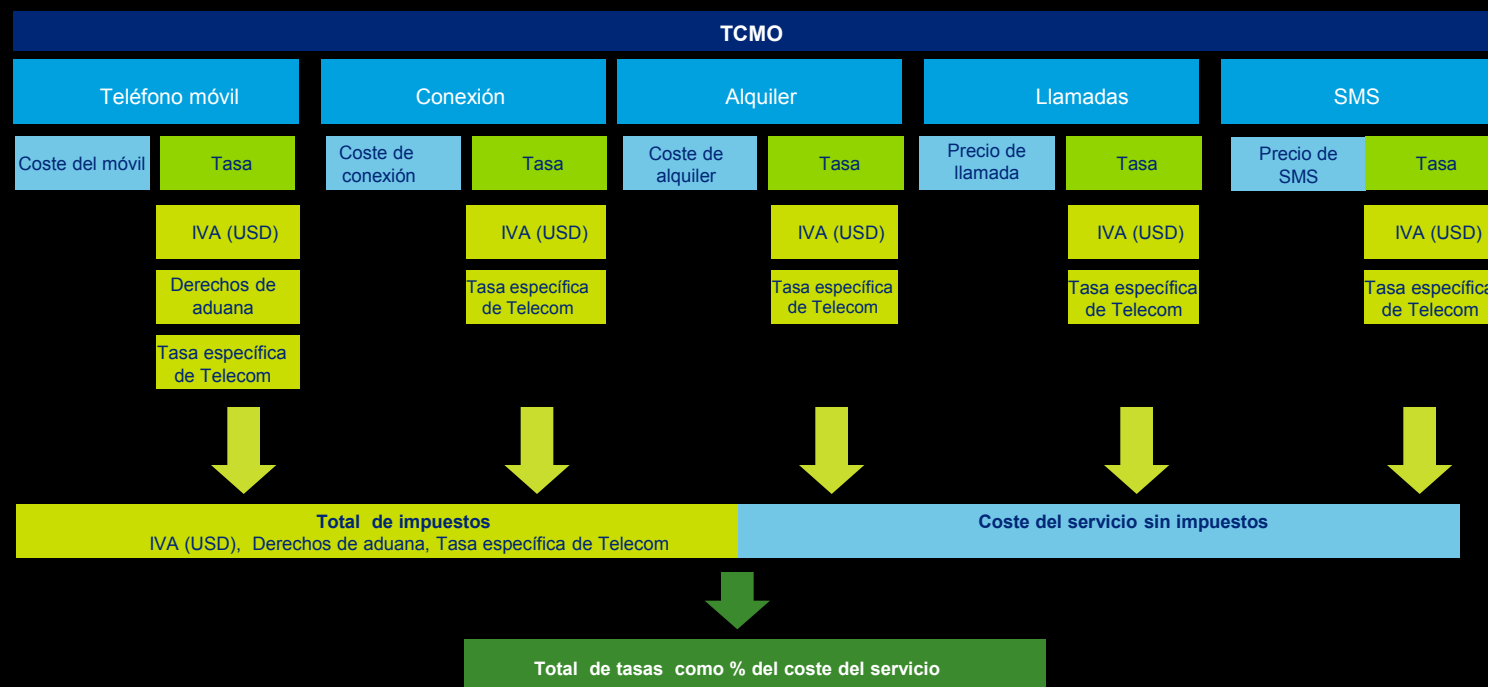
TCMO

Teléfono móvil

Coste del móvil

Tasa

IVA (USD)

Derechos de aduana

Tasa específica de Telecom

Conexión

Coste de conexión

Tasa

IVA (USD)

Tasa específica de Telecom

Alquiler

Coste de alquiler

Tasa

IVA (USD)

Tasa específica de Telecom

Llamadas

Precio de llamada

Tasa

IVA (USD)

Tasa específica de Telecom

SMS

Precio de SMS

Tasa

IVA (USD)

Tasa específica de Telecom

Total de impuestos
IVA (USD), Derechos de aduana, Tasa específica de Telecom

Coste del servicio sin impuestos

Total de tasas como % del coste del servicio